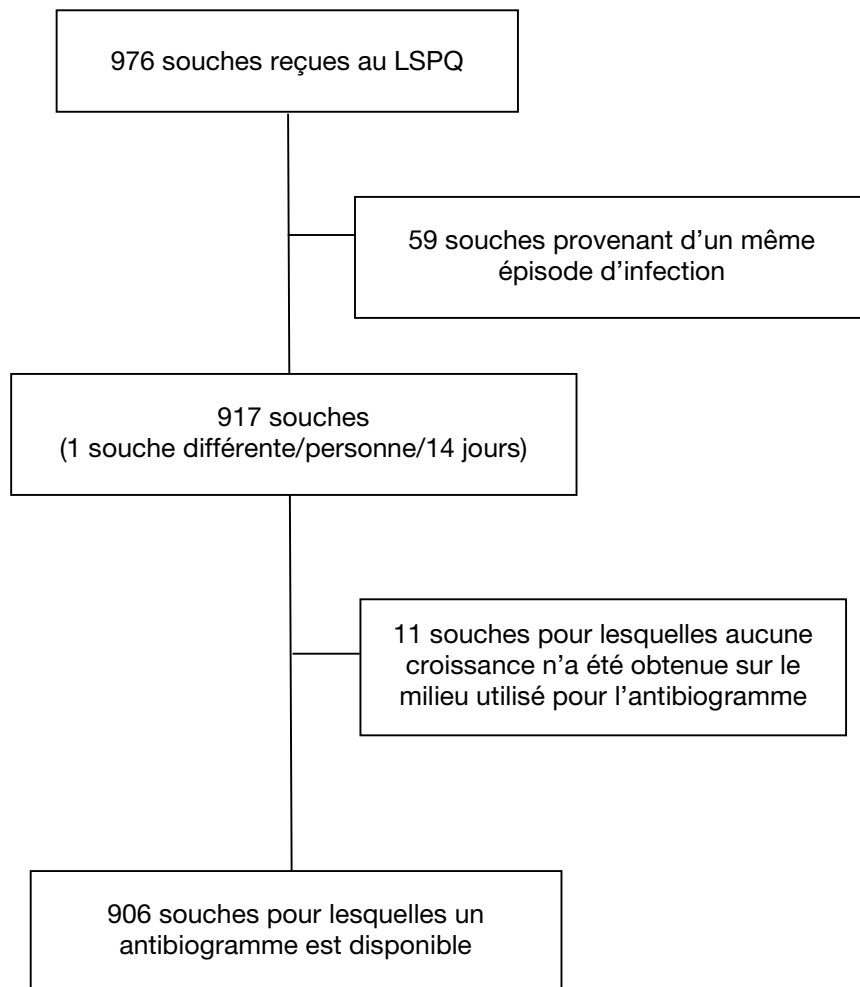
976 souches reçues au LSPQ

59 souches provenant d'un même épisode d'infection

917 souches
(1 souche différente/personne/14 jours)

11 souches pour lesquelles aucune croissance n'a été obtenue sur le milieu utilisé pour l'antibiogramme

906 souches pour lesquelles un antibiogramme est disponible